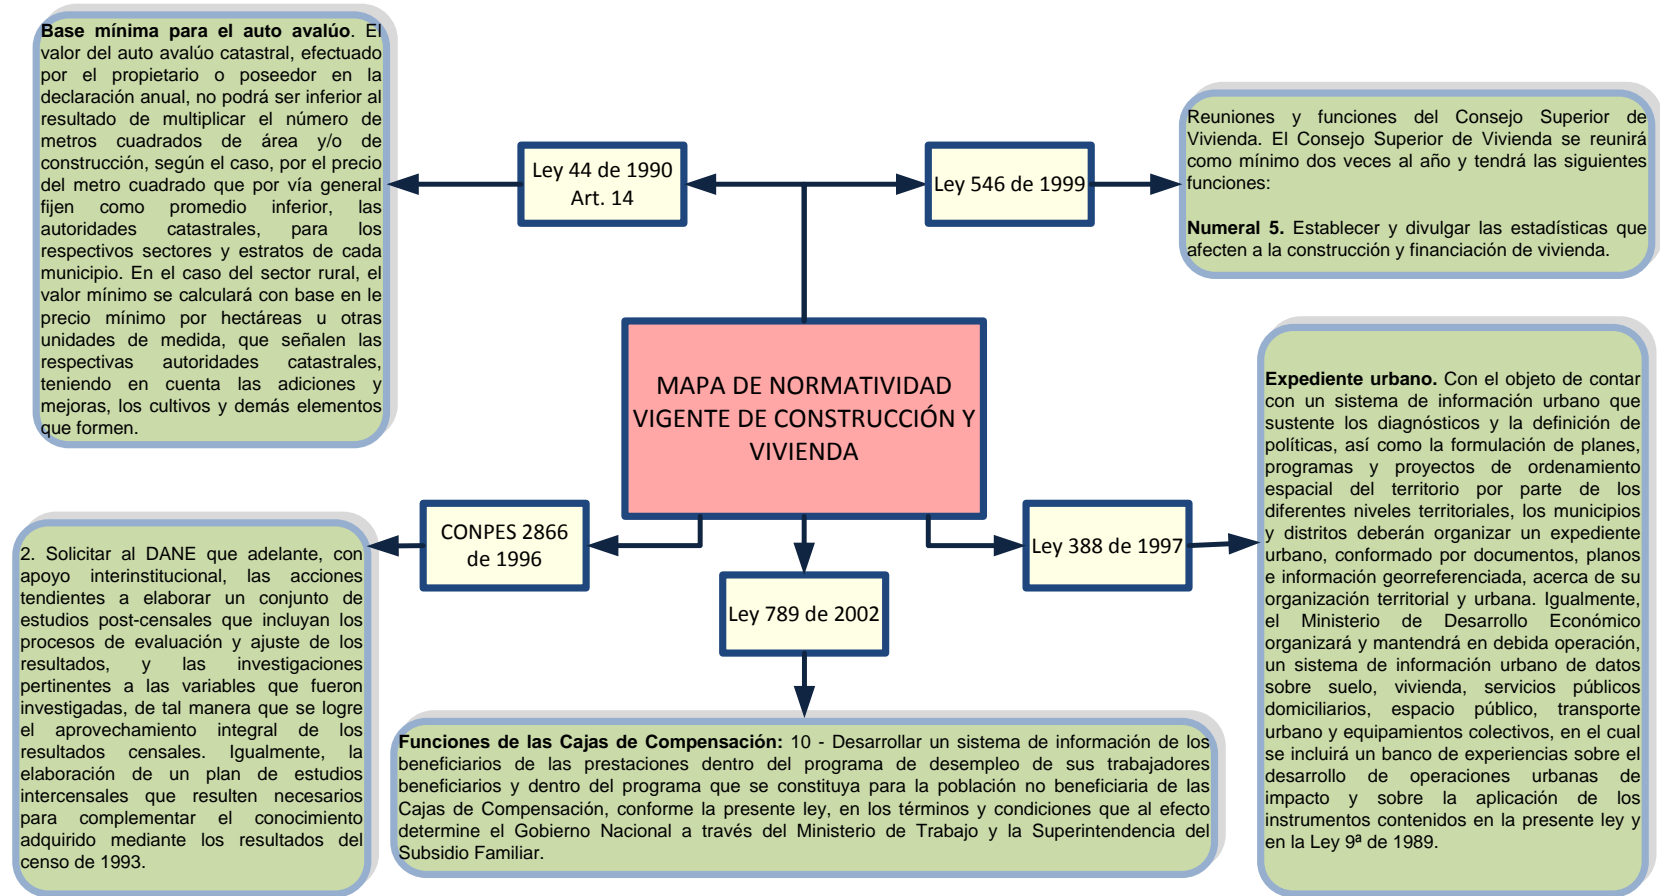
**Base mínima para el auto avalúo**. El valor del auto avalúo catastral, efectuado por el propietario o poseedor en la declaración anual, no podrá ser inferior al resultado de multiplicar el número de metros cuadrados de área y/o de construcción, según el caso, por el precio del metro cuadrado que por vía general fijen como promedio inferior, las autoridades catastrales, para los respectivos sectores y estratos de cada municipio. En el caso del sector rural, el valor mínimo se calculará con base en le precio mínimo por hectáreas u otras unidades de medida, que señalen las respectivas autoridades catastrales, teniendo en cuenta las adiciones y mejoras, los cultivos y demás elementos que formen.

Ley 44 de 1990 Art. 14

Ley 546 de 1999

Reuniones y funciones del Consejo Superior de Vivienda. El Consejo Superior de Vivienda se reunirá como mínimo dos veces al año y tendrá las siguientes funciones:

**Numeral 5.** Establecer y divulgar las estadísticas que afecten a la construcción y financiación de vivienda.

MAPA DE NORMATIVIDAD VIGENTE DE CONSTRUCCIÓN Y VIVIENDA

**Expediente urbano.** Con el objeto de contar con un sistema de información urbano que sustente los diagnósticos y la definición de políticas, así como la formulación de planes, programas y proyectos de ordenamiento espacial del territorio por parte de los diferentes niveles territoriales, los municipios y distritos deberán organizar un expediente urbano, conformado por documentos, planos e información georreferenciada, acerca de su organización territorial y urbana. Igualmente, el Ministerio de Desarrollo Económico organizará y mantendrá en debida operación, un sistema de información urbano de datos sobre suelo, vivienda, servicios públicos domiciliarios, espacio público, transporte urbano y equipamientos colectivos, en el cual se incluirá un banco de experiencias sobre el desarrollo de operaciones urbanas de impacto y sobre la aplicación de los instrumentos contenidos en la presente ley y en la Ley 9ª de 1989.

2. Solicitar al DANE que adelante, con apoyo interinstitucional, las acciones tendientes a elaborar un conjunto de estudios post-censales que incluyan los procesos de evaluación y ajuste de los resultados, y las investigaciones pertinentes a las variables que fueron investigadas, de tal manera que se logre el aprovechamiento integral de los resultados censales. Igualmente, la elaboración de un plan de estudios intercensales que resulten necesarios para complementar el conocimiento adquirido mediante los resultados del censo de 1993.

CONPES 2866 de 1996

Ley 388 de 1997

Ley 789 de 2002

**Funciones de las Cajas de Compensación:** 10 - Desarrollar un sistema de información de los beneficiarios de las prestaciones dentro del programa de desempleo de sus trabajadores beneficiarios y dentro del programa que se constituya para la población no beneficiaria de las Cajas de Compensación, conforme la presente ley, en los términos y condiciones que al efecto determine el Gobierno Nacional a través del Ministerio de Trabajo y la Superintendencia del Subsidio Familiar.